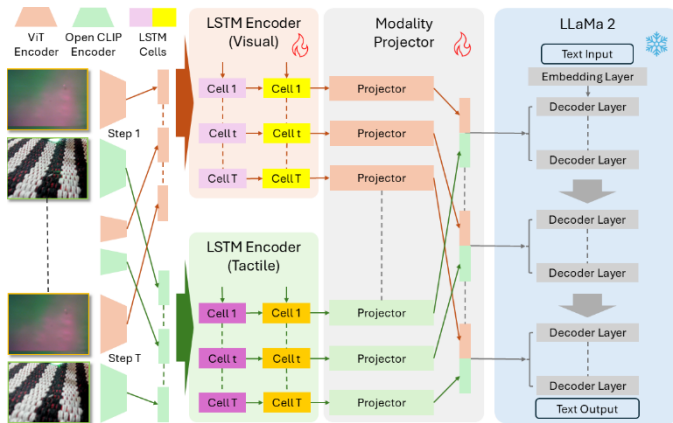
ViT Encoder
Open CLIP Encoder
LSTM Cells

LSTM Encoder (Visual)

Cell 1
Cell 1
Cell t
Cell t
Cell T
Cell T

Modality Projector

Projector
Projector
Projector

LLaMa 2

Text Input
Embedding Layer
Decoder Layer
Decoder Layer
Decoder Layer
Decoder Layer
Decoder Layer
Decoder Layer
Text Output

Step 1

LSTM Encoder (Tactile)

Cell 1
Cell 1
Cell t
Cell t
Cell T
Cell T

Projector
Projector
Projector

Step T